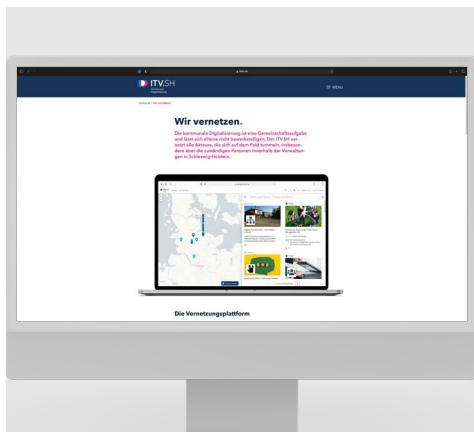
ITV.SH

MENU

Wir vernetzen.

Die kommunale Digitalisierung ist eine Gemeinschaftsaufgabe und lässt sich alleine nicht bewerkstelligen. Das ITV.SH vernetzt alle Akteure, die sich auf dem Feld tummeln, insbesondere aber die zuständigen Personen innerhalb der Verwaltungen in Schleswig-Holstein.

Die Vernetzungsplattform